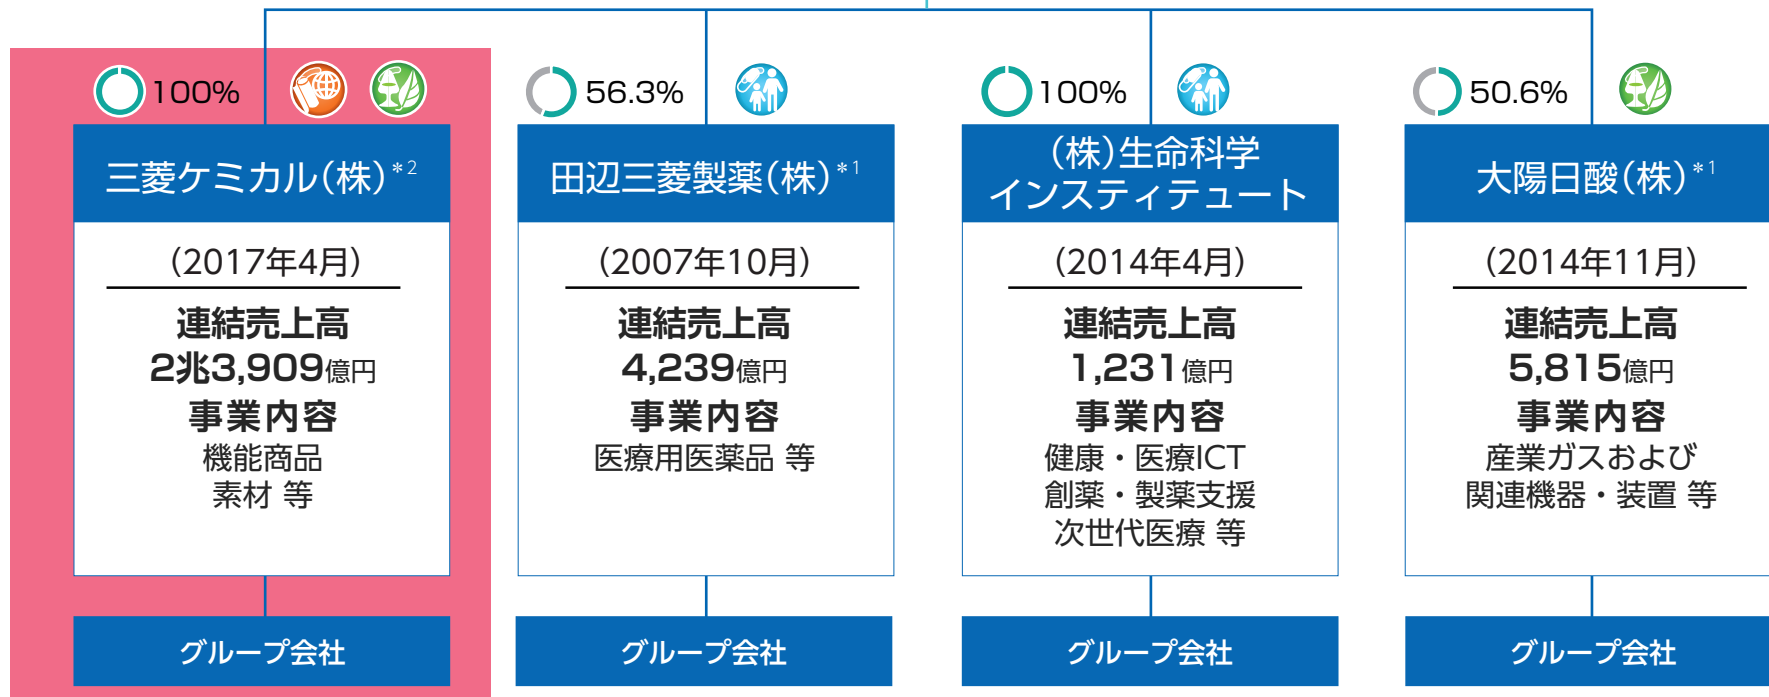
100%

三菱ケミカル(株)$^{*2}$

(2017年4月)

連結売上高
2兆3,909億円

事業内容
機能商品
素材 等

グループ会社

56.3%

田辺三菱製薬(株)$^{*1}$

(2007年10月)

連結売上高
4,239億円

事業内容
医療用医薬品 等

グループ会社

100%

(株)生命科学インスティテュート

(2014年4月)

連結売上高
1,231億円

事業内容
健康・医療ICT
創薬・製薬支援
次世代医療 等

グループ会社

50.6%

大陽日酸(株)$^{*1}$

(2014年11月)

連結売上高
5,815億円

事業内容
産業ガスおよび
関連機器・装置 等

グループ会社